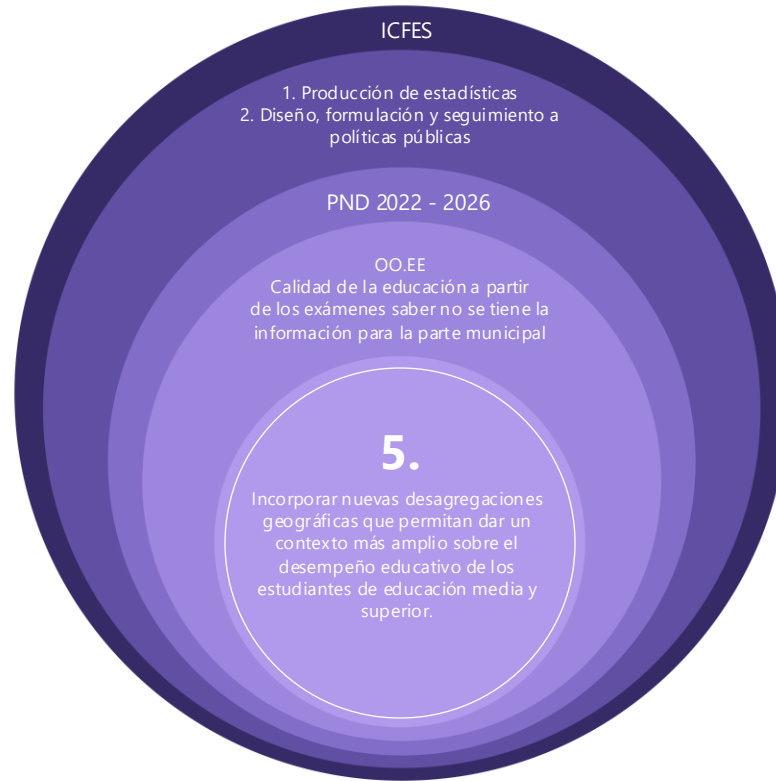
ICFES

1. Producción de estadísticas
2. Diseño, formulación y seguimiento a políticas públicas

PND 2022 - 2026

OO.EE
Calidad de la educación a partir de los exámenes saber no se tiene la información para la parte municipal

5.

Incorporar nuevas desagregaciones geográficas que permitan dar un contexto más amplio sobre el desempeño educativo de los estudiantes de educación media y superior.